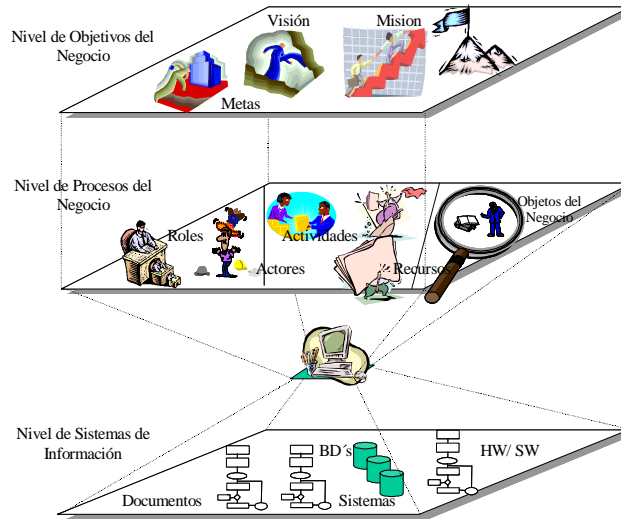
Nivel de Objetivos del Negocio

Visión

Mision

Metas

Nivel de Procesos del Negocio

Roles

Actividades

Objetos del Negocio

Actores

Recursos

Nivel de Sistemas de Información

BD´s

HW/ SW

Documentos

Sistemas